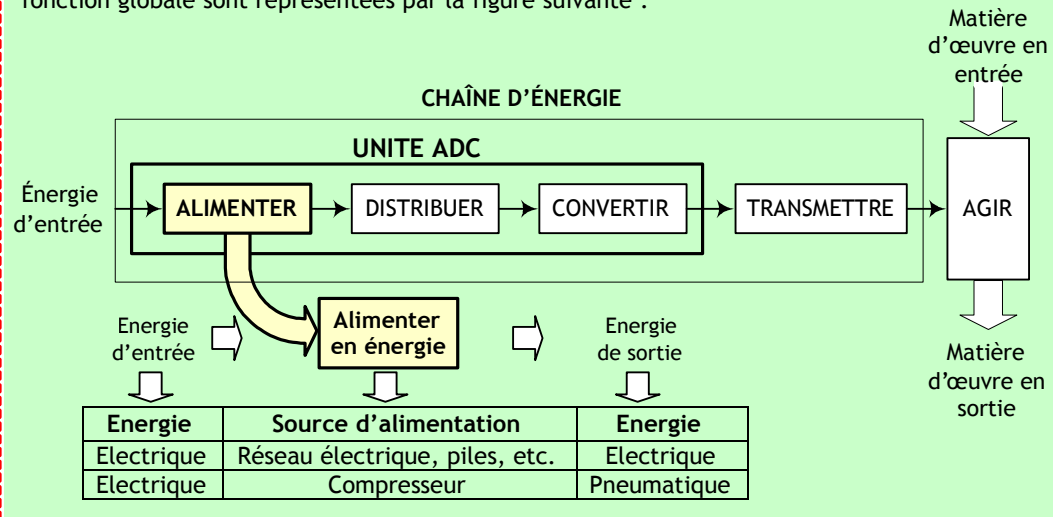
fonction globale sont représentées par la figure suivante :

Matière d'œuvre en entrée

CHAÎNE D'ÉNERGIE

UNITE ADC

Énergie d'entrée

ALIMENTER

DISTRIBUER

CONVERTIR

TRANSMETTRE

AGIR

Matière d'œuvre en sortie

Energie d'entrée

Alimenter en énergie

Energie de sortie

| Energie | Source d'alimentation | Energie |
|---|---|---|
| Electrique | Réseau électrique, piles, etc. | Electrique |
| Electrique | Compresseur | Pneumatique |